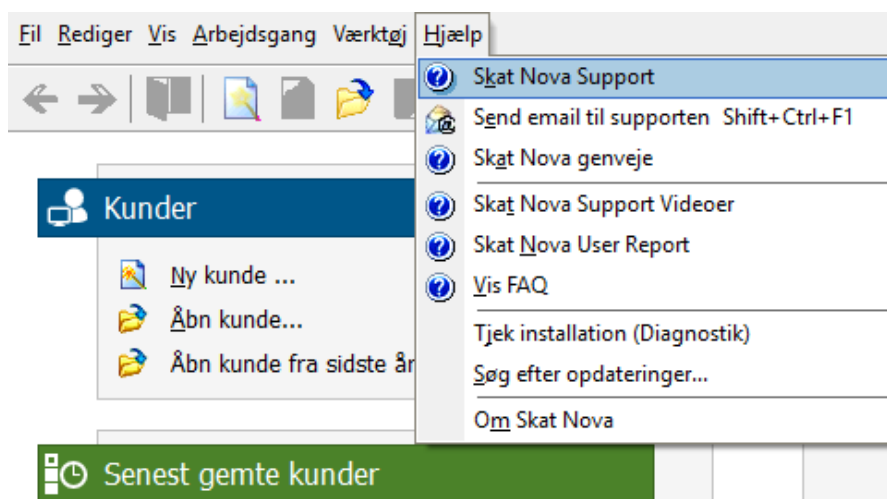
Fil Rediger Vis Arbejdsgang Værktøj Hjælp

Kunder

Ny kunde ...

Åbn kunde...

Åbn kunde fra sidste år

Senest gemte kunder

Skat Nova Support

Send email til supporten Shift+Ctrl+F1

Skat Nova genveje

Skat Nova Support Videoer

Skat Nova User Report

Vis FAQ

Tjek installation (Diagnostik)

Søg efter opdateringer...

Om Skat Nova